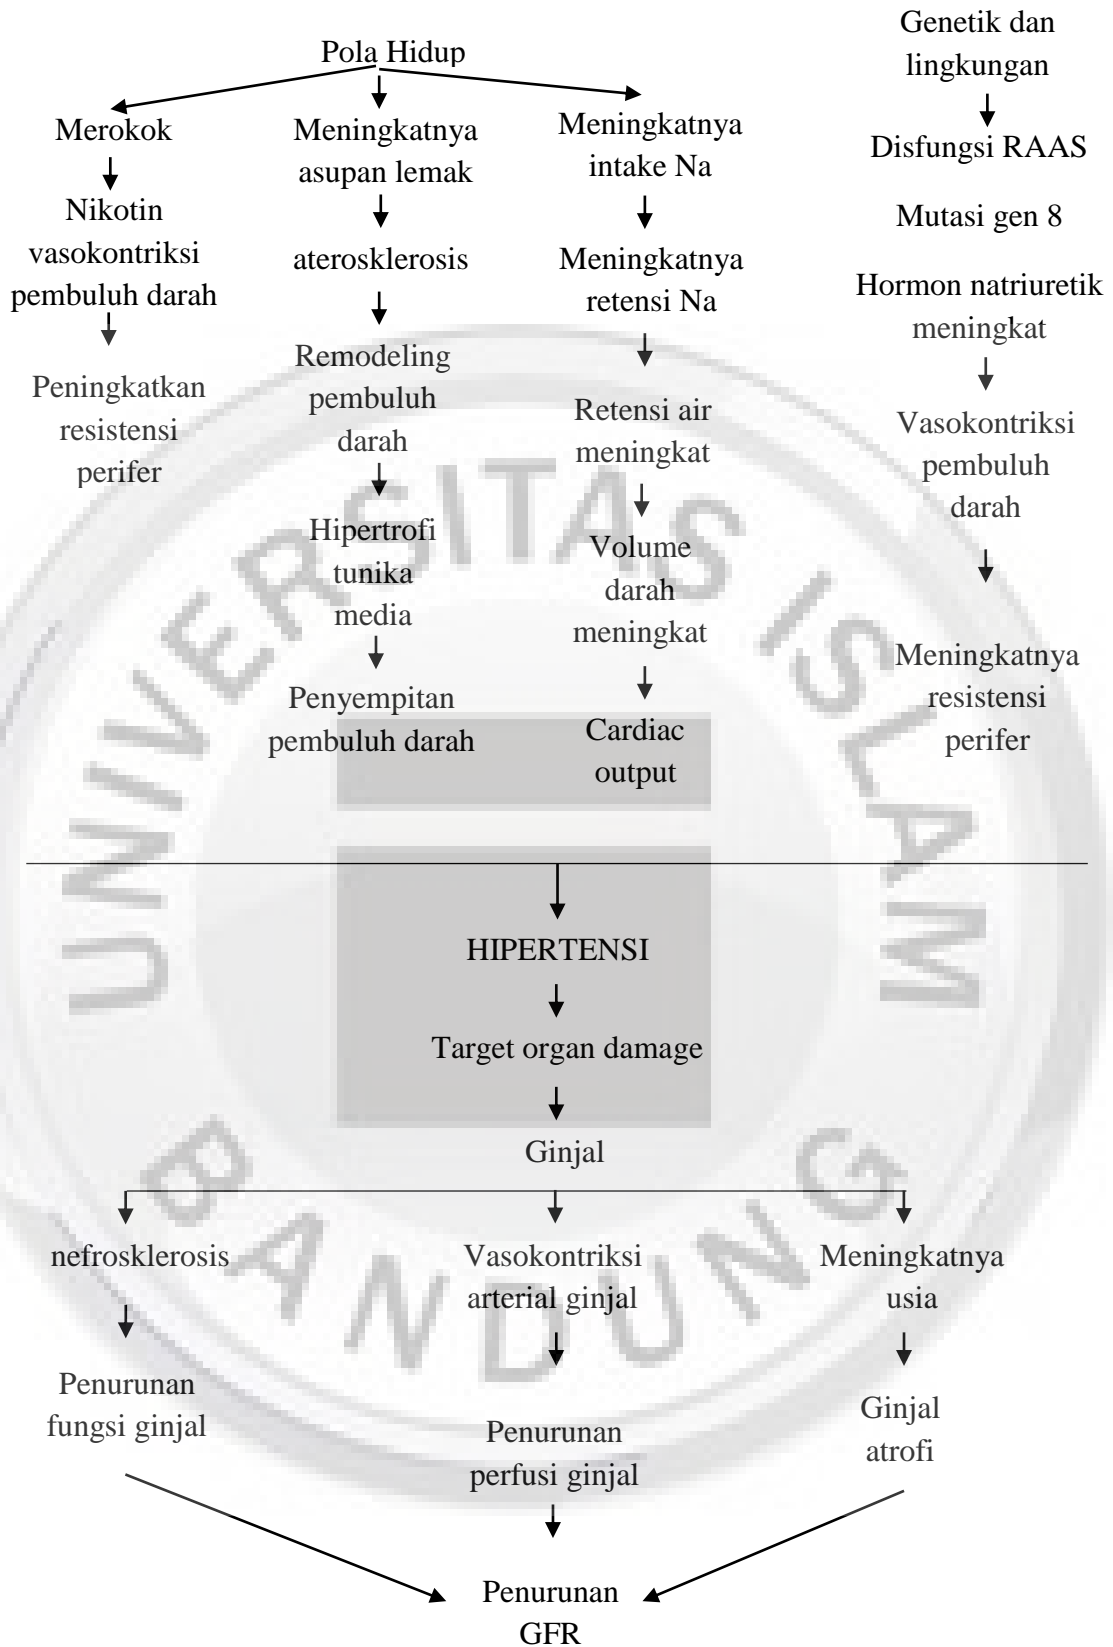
Pola Hidup

Genetik dan lingkungan

Merokok

Nikotin vasokontriksi pembuluh darah

Peningkatkan resistensi perifer

Meningkatnya asupan lemak

aterosklerosis

Remodeling pembuluh darah

Hipertrofi tunika media

Penyempitan pembuluh darah

Meningkatnya intake Na

Meningkatnya retensi Na

Retensi air meningkat

Volume darah meningkat

Cardiac output

Disfungsi RAAS

Mutasi gen 8

Hormon natriuretik meningkat

Vasokontriksi pembuluh darah

Meningkatnya resistensi perifer

HIPERTENSI

Target organ damage

Ginjal

nefrosklerosis

Penurunan fungsi ginjal

Vasokontriksi arterial ginjal

Penurunan perfusi ginjal

Meningkatnya usia

Ginjal atrofi

Penurunan GFR

UNIVERSITAS ISLAM BANDUNG